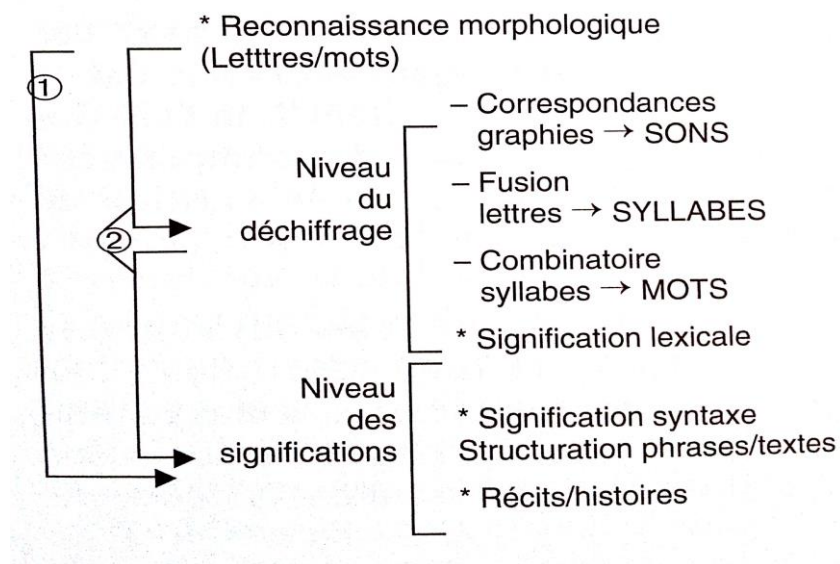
* Reconnaissance morphologique (Letttres/mots)

①

②

Niveau du déchiffrage

– Correspondances graphies → SONS

– Fusion lettres → SYLLABES

– Combinatoire syllabes → MOTS

* Signification lexicale

Niveau des significations

* Signification syntaxe Structuration phrases/textes

* Récits/histoires